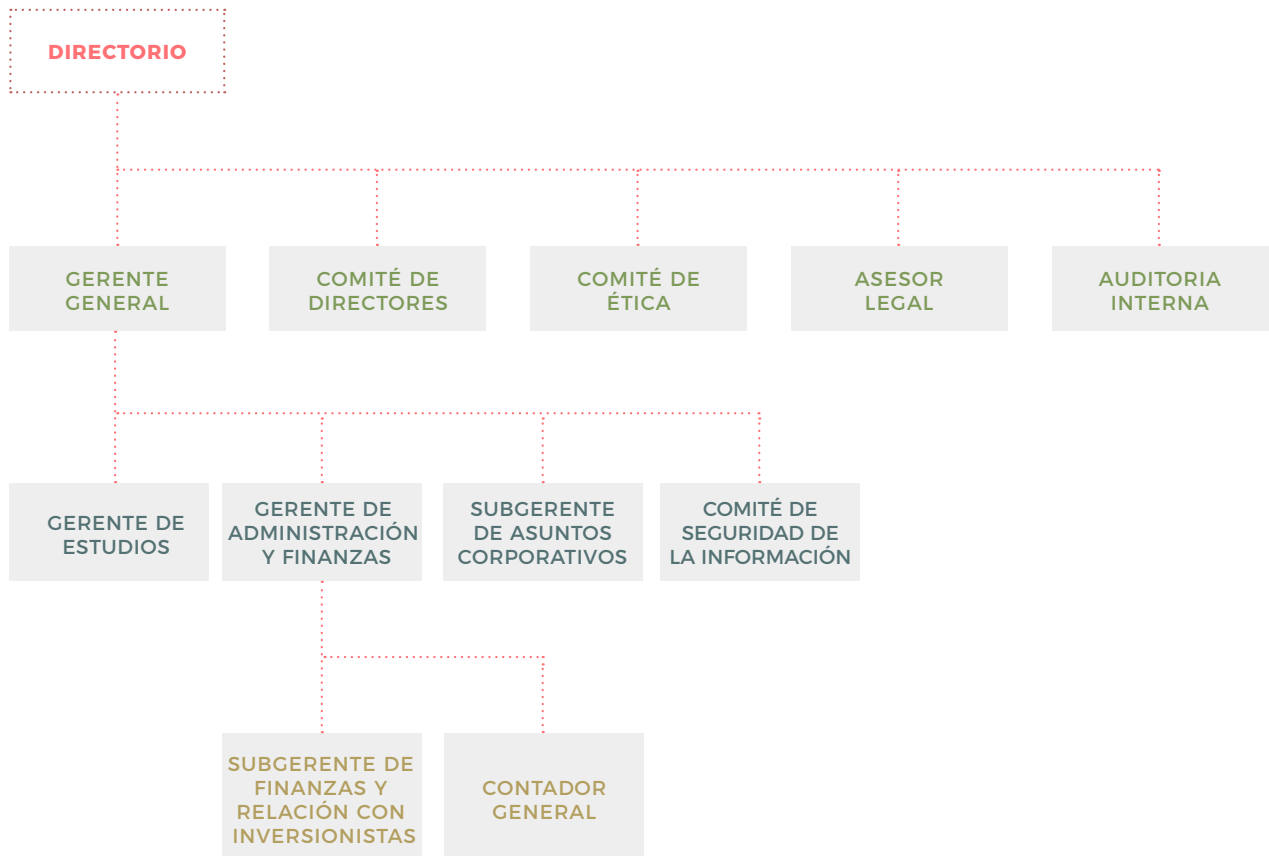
DIRECTORIO

GERENTE GENERAL

COMITÉ DE DIRECTORES

COMITÉ DE ÉTICA

ASESOR LEGAL

AUDITORIA INTERNA

GERENTE DE ESTUDIOS

GERENTE DE ADMINISTRACIÓN Y FINANZAS

SUBGERENTE DE ASUNTOS CORPORATIVOS

COMITÉ DE SEGURIDAD DE LA INFORMACIÓN

SUBGERENTE DE FINANZAS Y RELACIÓN CON INVERSIONISTAS

CONTADOR GENERAL